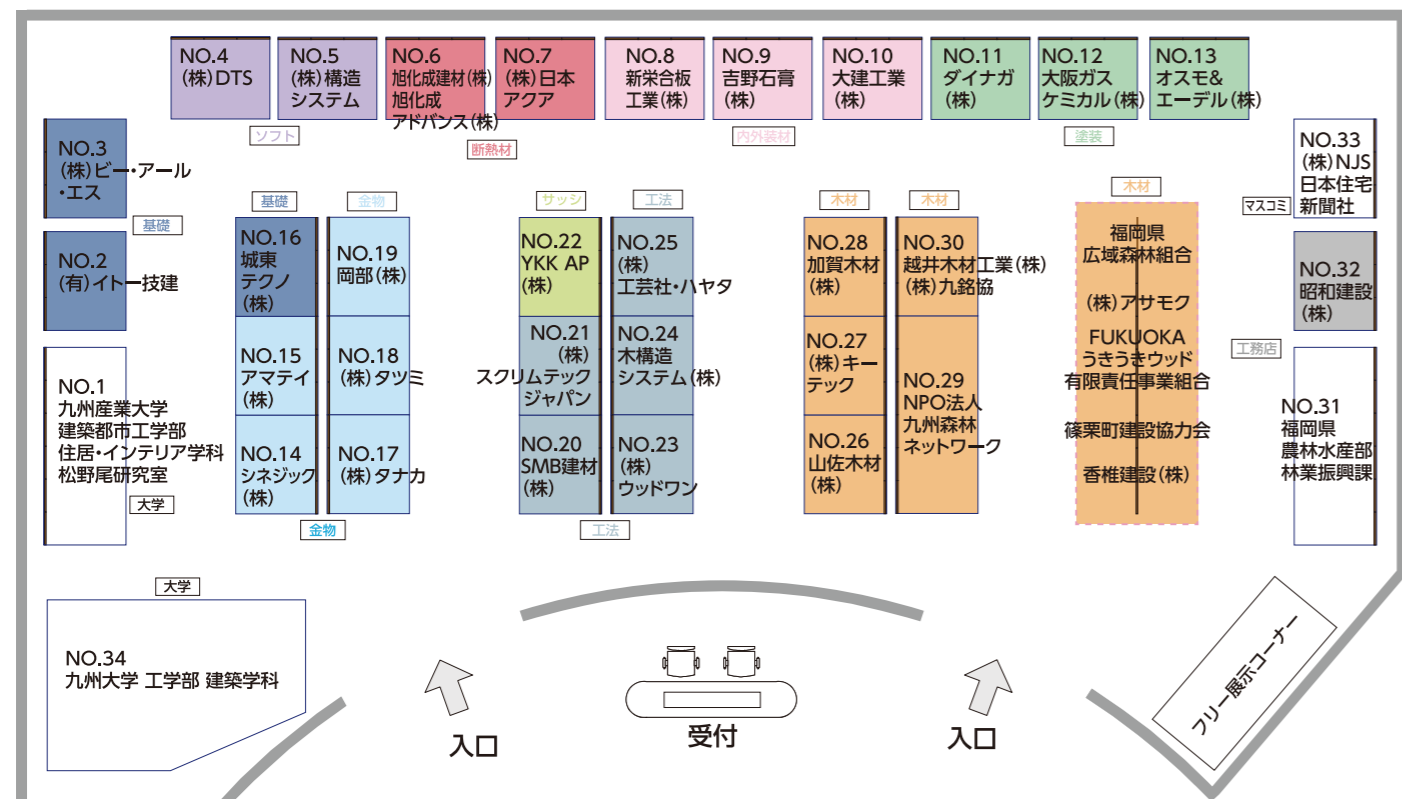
NO.4
(株)DTS

NO.5
(株)構造
システム

NO.6
旭化成建材(株)
旭化成
アドバンス(株)

NO.7
(株)日本
アクア

NO.8
新栄合板
工業(株)

NO.9
吉野石膏
(株)

NO.10
大建工業
(株)

NO.11
ダイナガ
(株)

NO.12
大阪ガス
ケミカル(株)

NO.13
オスモ&
エーデル(株)

ソフト

断熱材

内外装材

塗装

NO.3
(株)ビー・アール
・エス

基礎

NO.2
(有)イトー技建

NO.1
九州産業大学
建築都市工学部
住居・インテリア学科
松野尾研究室

大学

基礎

金物

NO.16
城東
テクノ
(株)

NO.19
岡部(株)

NO.15
アマテイ
(株)

NO.18
(株)タツミ

NO.14
シネジック
(株)

NO.17
(株)タナカ

金物

サッシ

工法

NO.22
YKK AP
(株)

NO.25
(株)
工芸社・ハヤタ

NO.21
(株)
スクリムテック
ジャパン

NO.24
木構造
システム(株)

NO.20
SMB建材
(株)

NO.23
(株)
ウッドワン

工法

木材

木材

NO.28
加賀木材
(株)

NO.30
越井木材工業(株)
(株)九銘協

NO.27
(株)キー
テック

NO.29
NPO法人
九州森林
ネットワーク

NO.26
山佐木材
(株)

木材

福岡県
広域森林組合

(株)アサモク

FUKUOKA
うきうきウッド
有限責任事業組合

篠栗町建設協力会

香椎建設(株)

NO.33
(株)NJS
日本住宅
新聞社

マスコミ

NO.32
昭和建設
(株)

工務店

NO.31
福岡県
農林水産部
林業振興課

大学

NO.34
九州大学 工学部 建築学科

入口

受付

入口

フリー展示コーナー